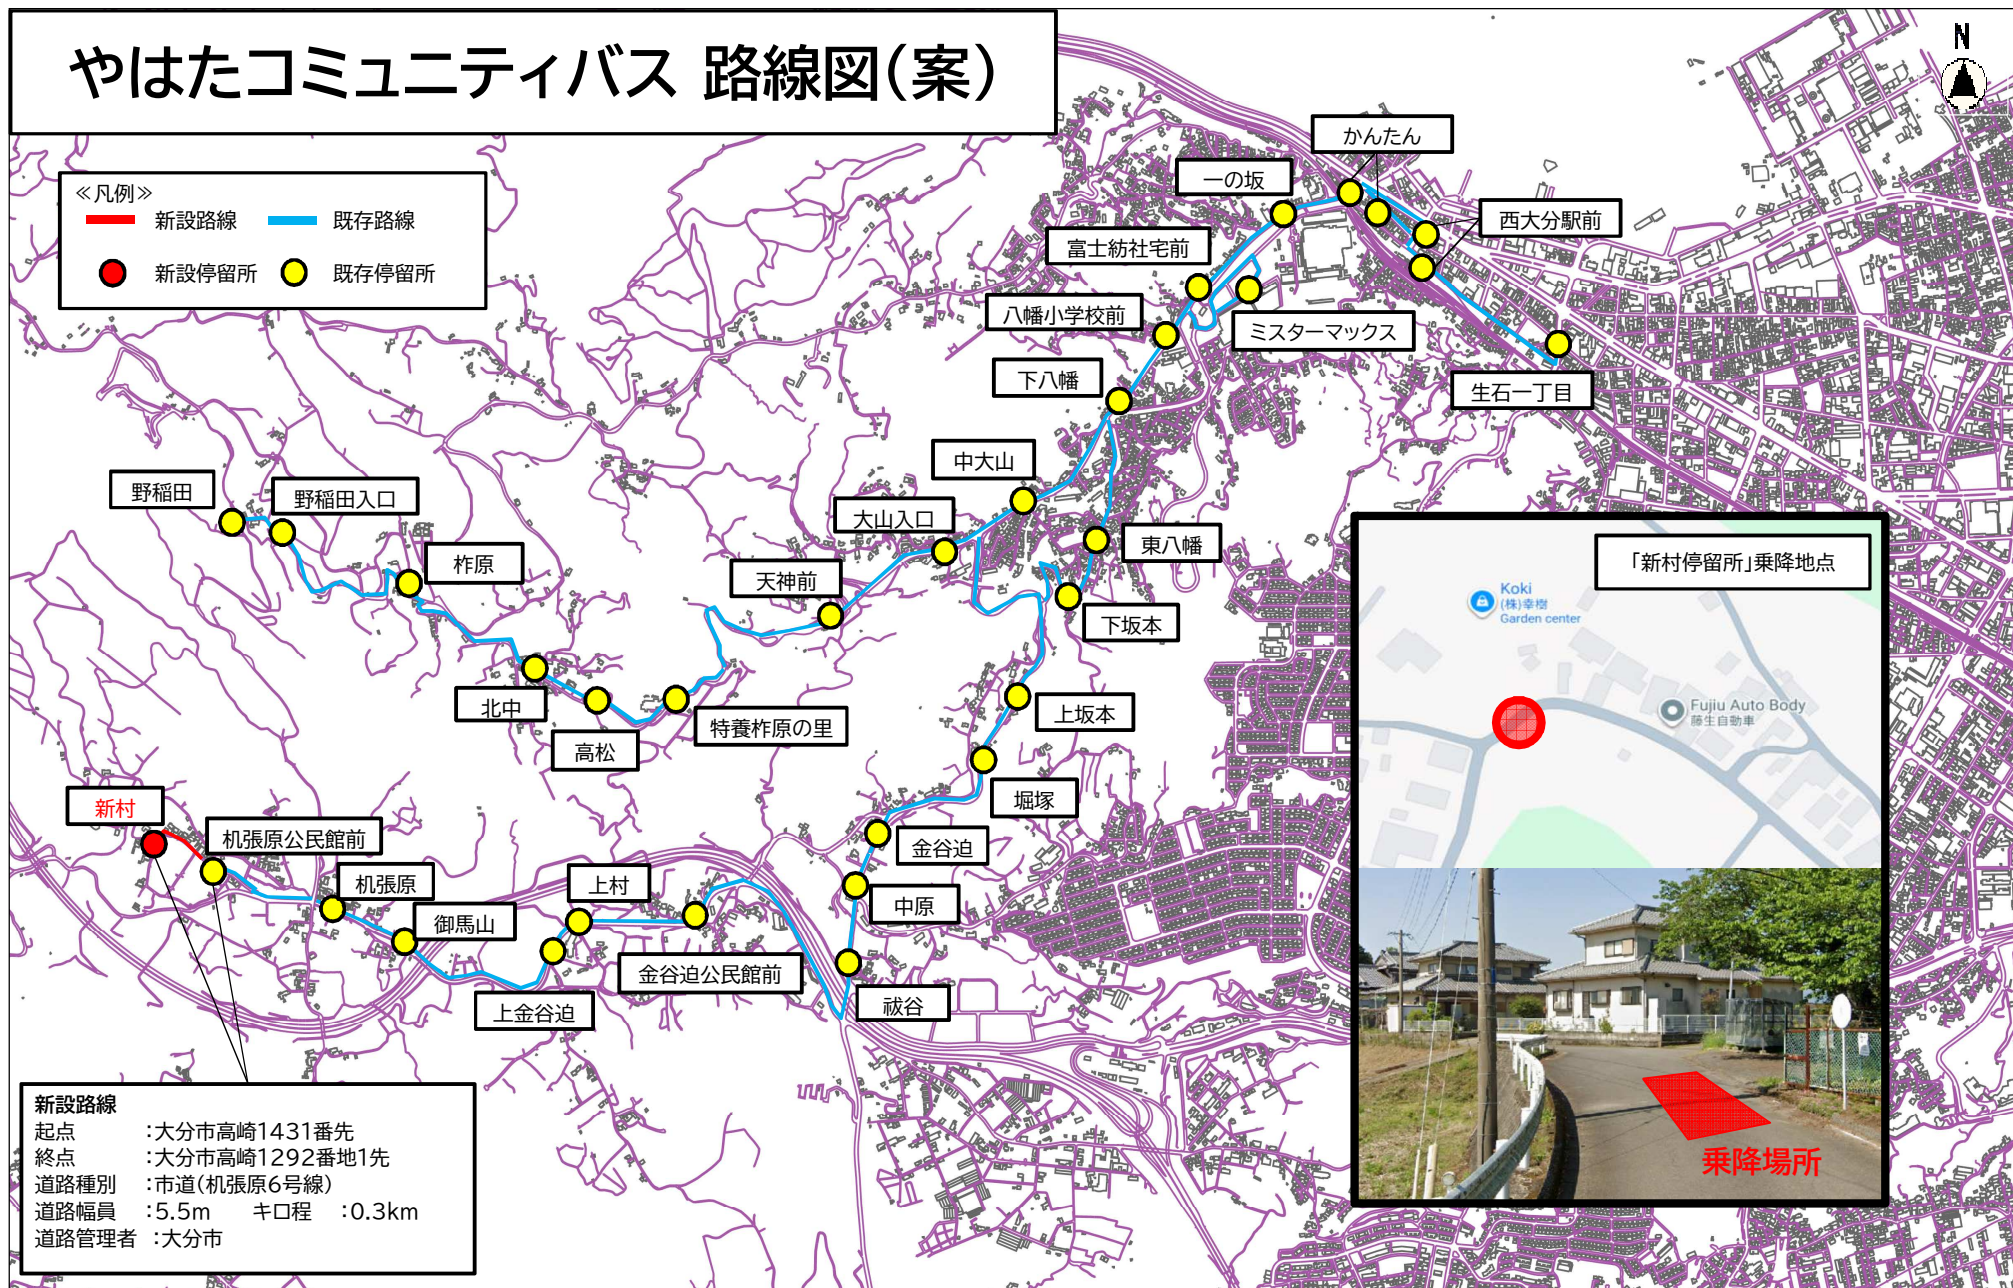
やはたコミュニティバス 路線図(案)

N

≪凡例≫
新設路線 既存路線
新設停留所 既存停留所

かんたん
一の坂
西大分駅前
富士紡社宅前
八幡小学校前
ミスターマックス
下八幡
生石一丁目
中大山
野稲田
野稲田入口
大山入口
東八幡
柞原
天神前
下坂本
北中
高松
特養柞原の里
上坂本
堀塚
新村
机張原公民館前
金谷迫
机張原
上村
中原
御馬山
金谷迫公民館前
祓谷
上金谷迫

「新村停留所」乗降地点
Koki
(株)幸樹
Garden center
Fujiu Auto Body
藤生自動車
乗降場所

新設路線
起点 :大分市高崎1431番先
終点 :大分市高崎1292番地1先
道路種別 :市道(机張原6号線)
道路幅員 :5.5m キロ程 :0.3km
道路管理者 :大分市